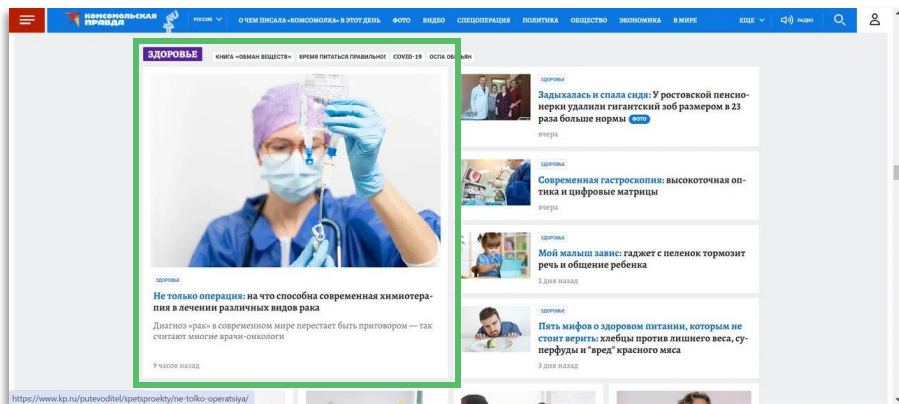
КОМСОМОЛЬСКАЯ ПРАВДА РОССИЯ О ЧЕМ ПИСАЛА «КОМСОМОЛКА» В ЭТОТ ДЕНЬ ФОТО ВИДЕО СПЕЦОПЕРАЦИЯ ПОЛИТИКА ОБЩЕСТВО ЭКОНОМИКА В МИРЕ ЕЩЕ РАДИО

ЗДОРОВЬЕ КНИГА «ОБМАН ВЕЩЕСТВ» ВРЕМЯ ПИТАТЬСЯ ПРАВИЛЬНО! COVID-19 ОСПА ОБЕЗЬЯН

ЗДОРОВЬЕ

Не только операция: на что способна современная химиотерапия в лечении различных видов рака

Диагноз «рак» в современном мире перестает быть приговором — так считают многие врачи-онкологи

9 часов назад

ЗДОРОВЬЕ

Задыхалась и спала сидя: У ростовской пенсионерки удалили гигантский зоб размером в 23 раза больше нормы ФОТО

вчера

ЗДОРОВЬЕ

Современная гастроскопия: высокоточная оптика и цифровые матрицы

вчера

ЗДОРОВЬЕ

Мой малыш завис: гаджет с пеленок тормозит речь и общение ребенка

2 дня назад

ЗДОРОВЬЕ

Пять мифов о здоровом питании, которым не стоит верить: хлебцы против лишнего веса, суперфуды и "вред" красного мяса

3 дня назад

https://www.kp.ru/putevoditel/spetsproekty/ne-tolko-operatsiya/